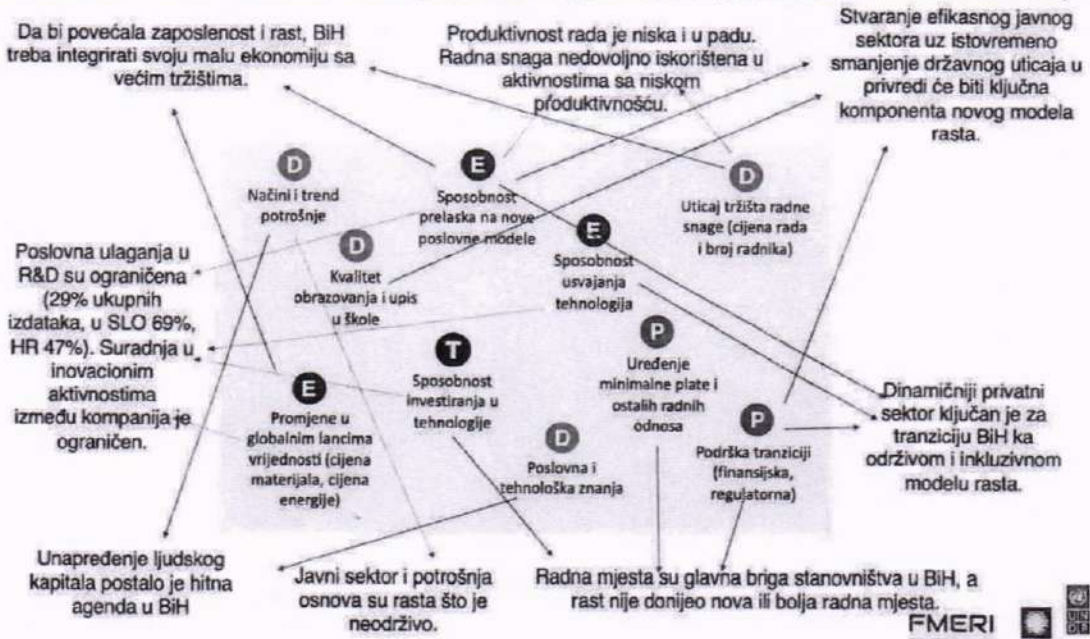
Da bi povećala zaposlenost i rast, BiH treba integrirati svoju malu ekonomiju sa većim tržištima.

Produktivnost rada je niska i u padu. Radna snaga nedovoljno iskorištena u aktivnostima sa niskom produktivnošću.

Stvaranje efikasnog javnog sektora uz istovremeno smanjenje državnog uticaja u privredi će biti ključna komponenta novog modela rasta.

D
Načini i trend potrošnje

E
Sposobnost prelaska na nove poslovne modele

D
Uticaj tržišta radne snage (cijena rada i broj radnika)

Poslovna ulaganja u R&D su ograničena (29% ukupnih izdataka, u SLO 69%, HR 47%). Suradnja u inovacionim aktivnostima između kompanija je ograničen.

D
Kvalitet obrazovanja i upis u škole

E
Sposobnost usvajanja tehnologija

P
Uređenje minimalne plate i ostalih radnih odnosa

T
Sposobnost investiranja u tehnologije

E
Promjene u globalnim lancima vrijednosti (cijena materijala, cijena energije)

D
Poslovna i tehnološka znanja

P
Podrška tranziciji (finansijska, regulatorna)

Dinamičniji privatni sektor ključan je za tranziciju BiH ka održivom i inkluzivnom modelu rasta.

Unapređenje ljudskog kapitala postalo je hitna agenda u BiH

Javni sektor i potrošnja osnova su rasta što je neodrživo.

Radna mjesta su glavna briga stanovništva u BiH, a rast nije donijeo nova ili bolja radna mjesta.

FMERI